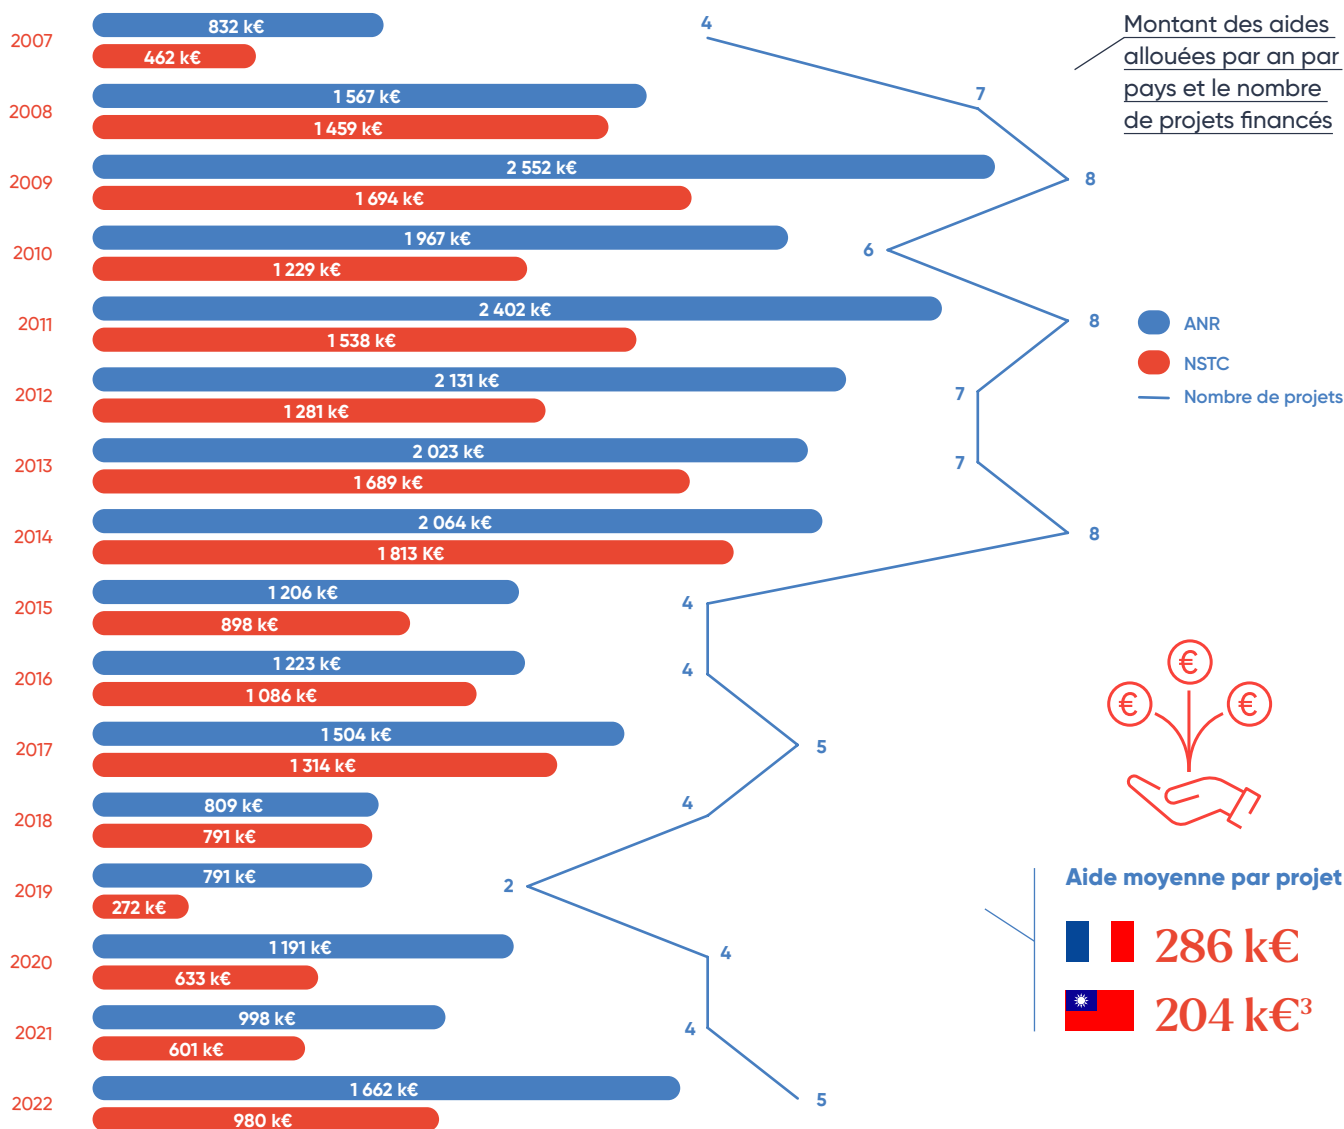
Montant des aides allouées par an par pays et le nombre de projets financés

2007
832 k€
462 k€
4

2008
1 567 k€
1 459 k€
7

2009
2 552 k€
1 694 k€
8

2010
1 967 k€
1 229 k€
6

2011
2 402 k€
1 538 k€
8

2012
2 131 k€
1 281 k€
7

2013
2 023 k€
1 689 k€
7

2014
2 064 k€
1 813 K€
8

2015
1 206 k€
898 k€
4

2016
1 223 k€
1 086 k€
4

2017
1 504 k€
1 314 k€
5

2018
809 k€
791 k€
4

2019
791 k€
272 k€
2

2020
1 191 k€
633 k€
4

2021
998 k€
601 k€
4

2022
1 662 k€
980 k€
5

ANR
NSTC
Nombre de projets

€ € €

Aide moyenne par projet
286 k€
204 k€$^3$